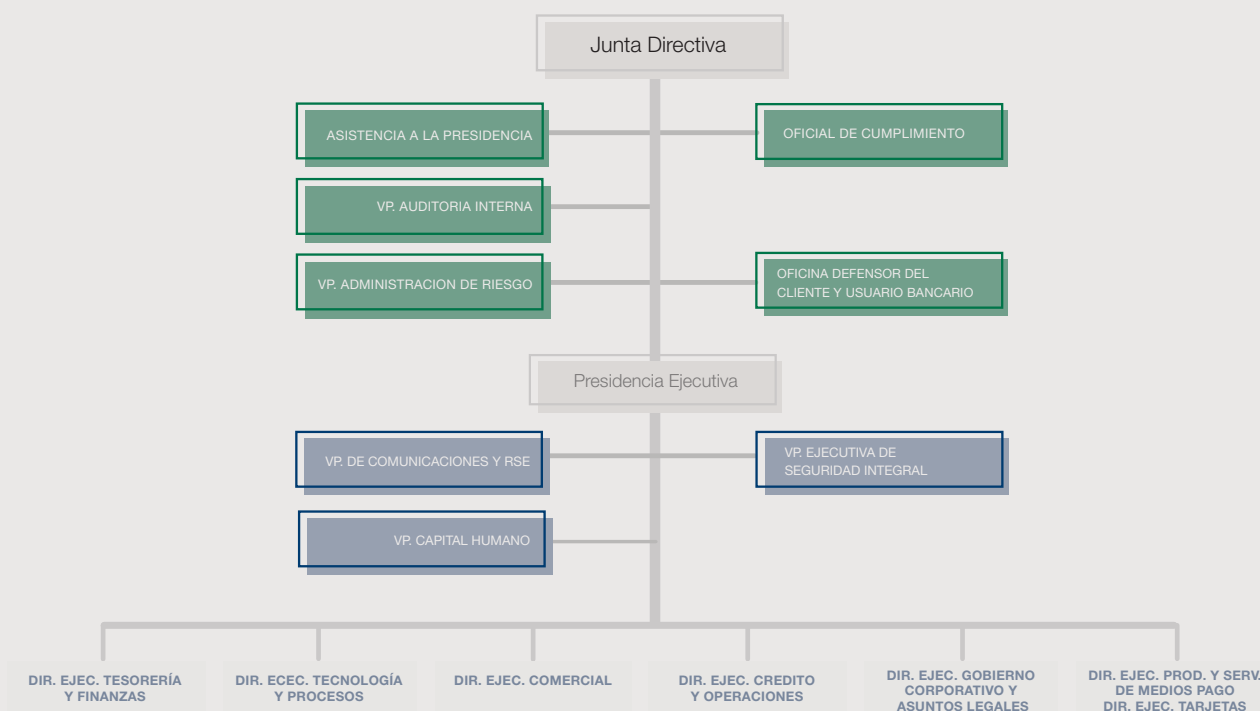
Junta Directiva

ASISTENCIA A LA PRESIDENCIA

OFICIAL DE CUMPLIMIENTO

VP. AUDITORIA INTERNA

VP. ADMINISTRACION DE RIESGO

OFICINA DEFENSOR DEL CLIENTE Y USUARIO BANCARIO

Presidencia Ejecutiva

VP. DE COMUNICACIONES Y RSE

VP. EJECUTIVA DE SEGURIDAD INTEGRAL

VP. CAPITAL HUMANO

DIR. EJEC. TESORERÍA Y FINANZAS

DIR. ECEC. TECNOLOGÍA Y PROCESOS

DIR. EJEC. COMERCIAL

DIR. EJEC. CREDITO Y OPERACIONES

DIR. EJEC. GOBIERNO CORPORATIVO Y ASUNTOS LEGALES

DIR. EJEC. PROD. Y SERV. DE MEDIOS PAGO DIR. EJEC. TARJETAS